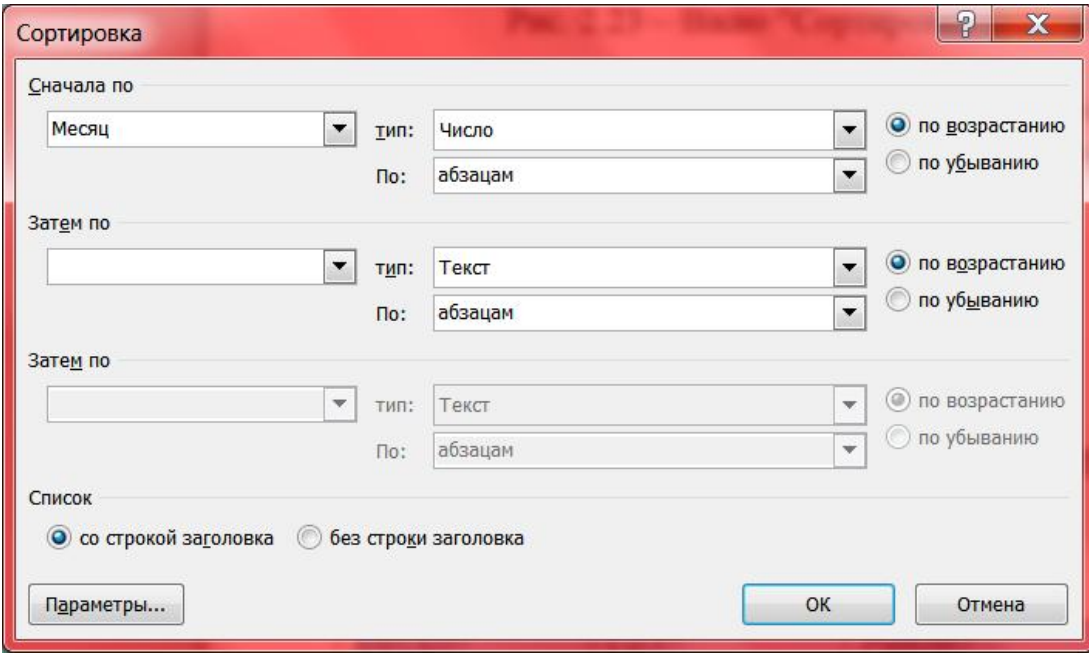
Сортировка

Сначала по

Месяц

тип: Число

По: абзацам

по возрастанию

по убыванию

Затем по

тип: Текст

По: абзацам

по возрастанию

по убыванию

Затем по

тип: Текст

По: абзацам

по возрастанию

по убыванию

Список

со строкой заголовка

без строки заголовка

Параметры...

ОК

Отмена